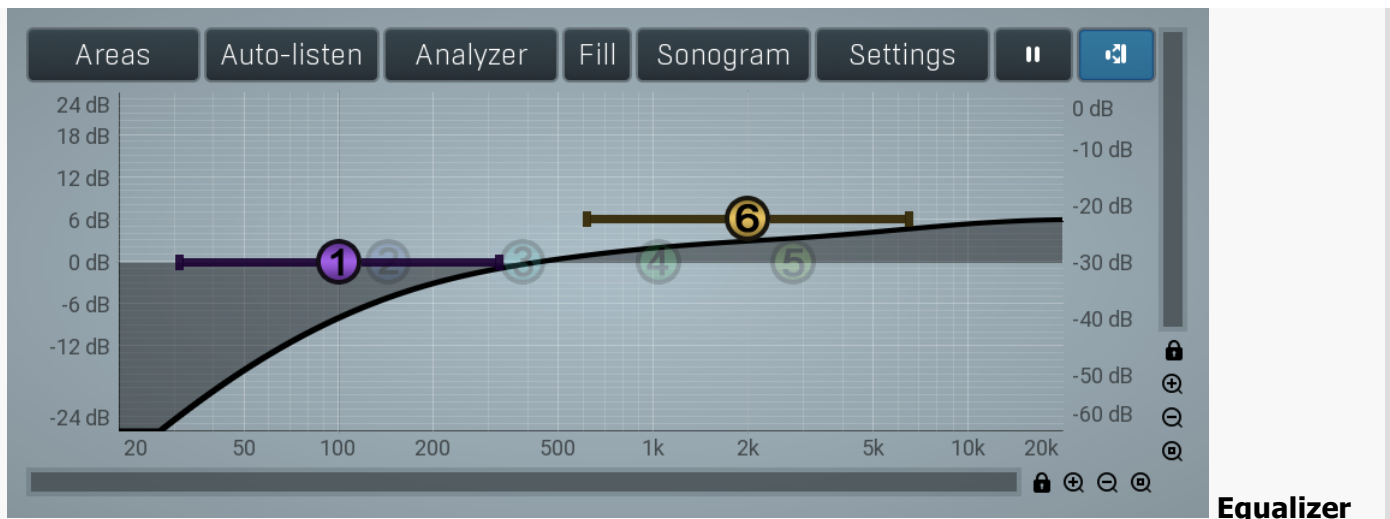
Areas Auto-listen Analyzer Fill Sonogram Settings

24 dB
18 dB
12 dB
6 dB
0 dB
-6 dB
-12 dB
-24 dB

0 dB
-10 dB
-20 dB
-30 dB
-40 dB
-50 dB
-60 dB

1 2 3 4 5 6

20 50 100 200 500 1k 2k 5k 10k 20k

Equalizer